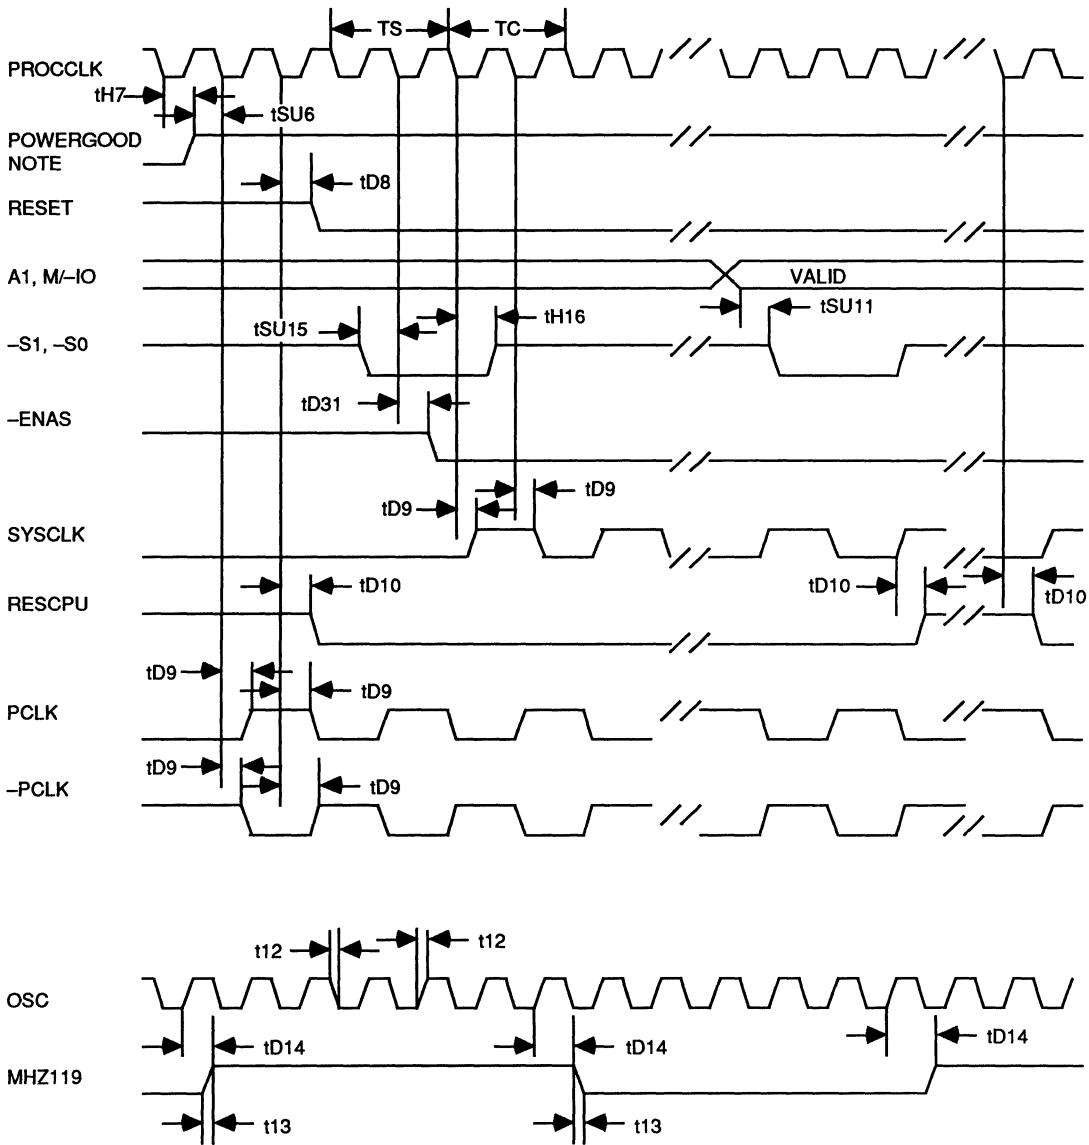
TS
TC
PROCCLK
tH7
tSU6
POWERGOOD NOTE
tD8
RESET
A1, M/–IO
VALID
tSU11
tSU15
tH16
–S1, –S0
tD31
–ENAS
tD9
tD9
SYSCLK
tD10
tD10
RESCPU
tD10
tD9
tD9
PCLK
tD9
tD9
–PCLK
t12
t12
OSC
tD14
tD14
tD14
MHZ119
t13
t13